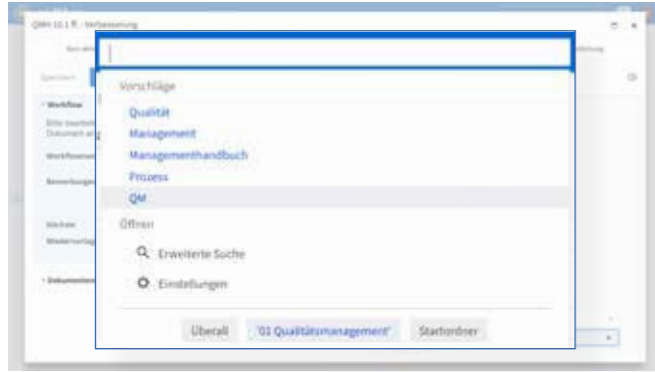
QMH 10.1 R - Verbesserung

Vorschläge

Qualität

Management

Managementhandbuch

Prozess

QM

Öffnen

Erweiterte Suche

Einstellungen

Überall

'01 Qualitätsmanagement'

Startordner

Speichern

Workflow

Workflowver

Bewertungen

Weitere

Wiedervorlag

Dokumente